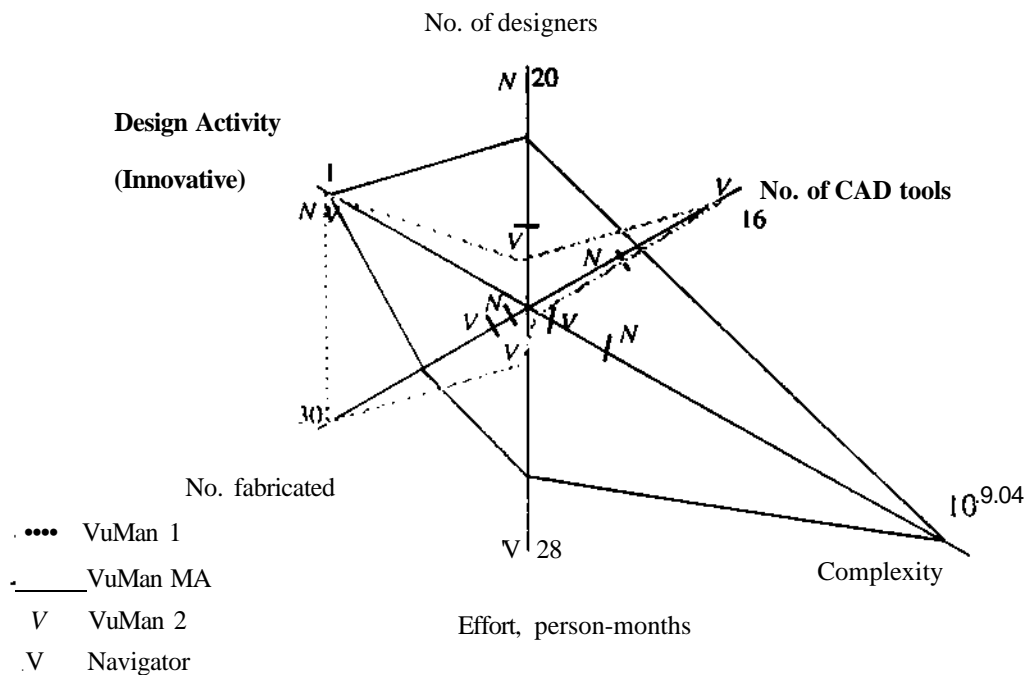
No. of designers

N 20

Design Activity

(Innovative)

1

N V

V

No. of CAD tools

V

16

N

V N

V

N

V

30

No. fabricated

$10^{9.04}$

•••• VuMan 1

VuMan MA

V VuMan 2

V Navigator

V 28

Complexity

Effort, person-months